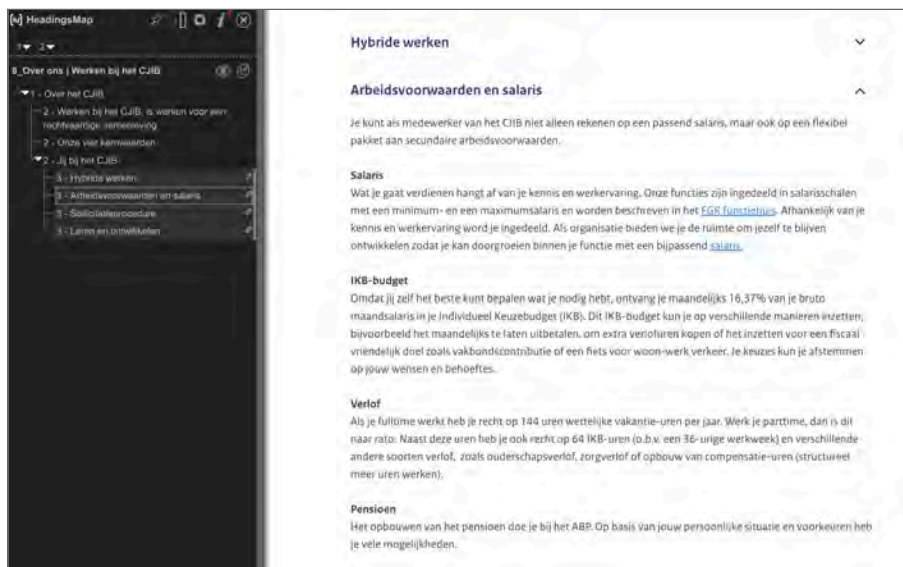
[h] HeadingsMap

1▾ 2▾

8_Over ons | Werken bij het CJIB

▾1 - Over het CJIB

2 - Werken bij het CJIB, is werken voor een rechtvaardige samenleving

2 - Onze vier kernwaarden

▾2 - Jij bij het CJIB

3 - Hybride werken

3 - Arbeidsvoorwaarden en salaris

3 - Sollicitatieprocedure

3 - Leren en ontwikkelen

Hybride werken

Arbeidsvoorwaarden en salaris

Je kunt als medewerker van het CJIB niet alleen rekenen op een passend salaris, maar ook op een flexibel pakket aan secundaire arbeidsvoorwaarden.

Salaris
Wat je gaat verdienen hangt af van je kennis en werkervaring. Onze functies zijn ingedeeld in salarisschalen met een minimum- en een maximumsalaris en worden beschreven in het FGR functiehuis. Afhankelijk van je kennis en werkervaring word je ingedeeld. Als organisatie bieden we je de ruimte om jezelf te blijven ontwikkelen zodat je kan doorgroeien binnen je functie met een bijpassend salaris.

IKB-budget
Omdat jij zelf het beste kunt bepalen wat je nodig hebt, ontvang je maandelijks 16,37% van je bruto maandsalaris in je Individueel Keuzebudget (IKB). Dit IKB-budget kun je op verschillende manieren inzetten, bijvoorbeeld het maandelijks te laten uitbetalen, om extra verlofuren kopen of het inzetten voor een fiscaal vriendelijk doel zoals vakbondscontributie of een fiets voor woon-werk verkeer. Je keuzes kun je afstemmen op jouw wensen en behoeftes.

Verlof
Als je fulltime werkt heb je recht op 144 uren wettelijke vakantie-uren per jaar. Werk je parttime, dan is dit naar rato. Naast deze uren heb je ook recht op 64 IKB-uren (o.b.v. een 36-urige werkweek) en verschillende andere soorten verlof, zoals ouderschapsverlof, zorgverlof of opbouw van compensatie-uren (structureel meer uren werken).

Pensioen
Het opbouwen van het pensioen doe je bij het ABP. Op basis van jouw persoonlijke situatie en voorkeuren heb je vele mogelijkheden.